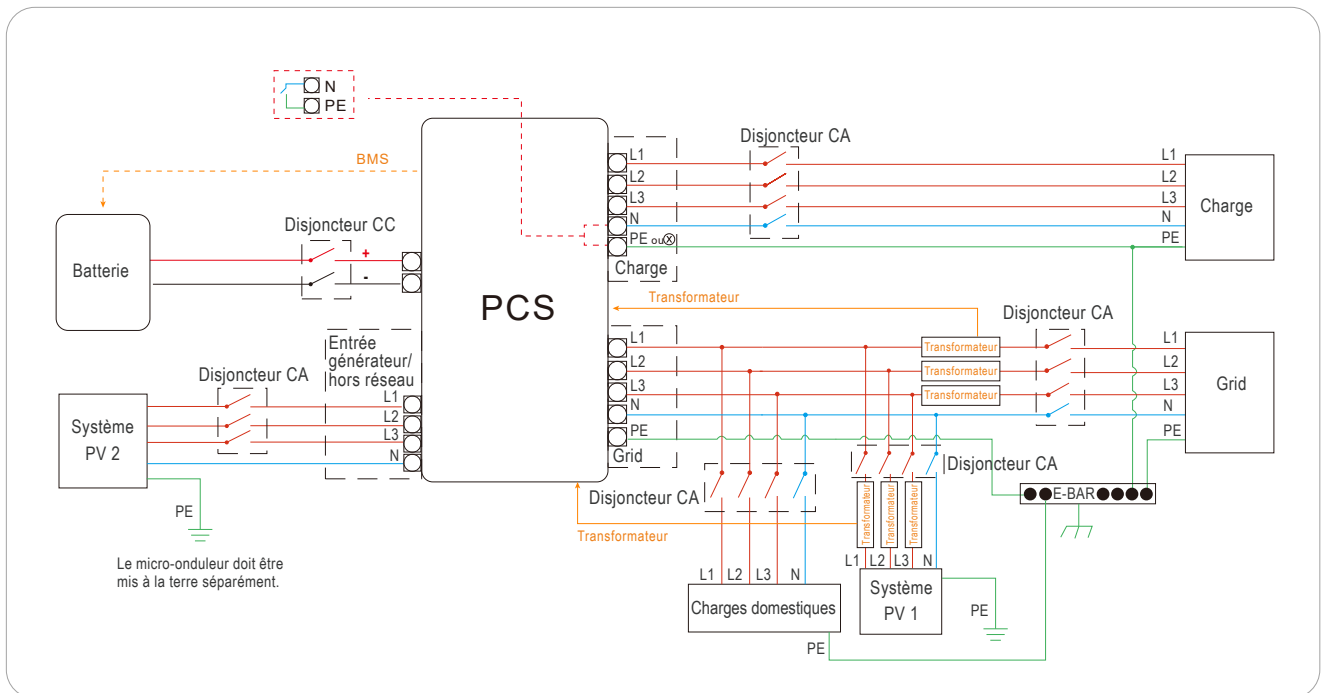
N
PE

BMS

Disjoncteur CA

L1
L2
L3
N
PE ou ⊗
Charge

L1
L2
L3
N
PE

Charge

Batterie

Disjoncteur CC

+
-

PCS

Transformateur

Disjoncteur CA

L1
L2
L3
N
PE
Grid

Transformateur
Transformateur
Transformateur

L1
L2
L3
N
PE

Grid

Entrée générateur/ hors réseau

Disjoncteur CA

L1
L2
L3
N

Système PV 2

PE

Le micro-onduleur doit être mis à la terre séparément.

Disjoncteur CA

Disjoncteur CA

Transformateur

Transformateur
Transformateur
Transformateur

E-BAR

L1 L2 L3 N
Charges domestiques

L1 L2 L3 N
Système PV 1

PE

PE